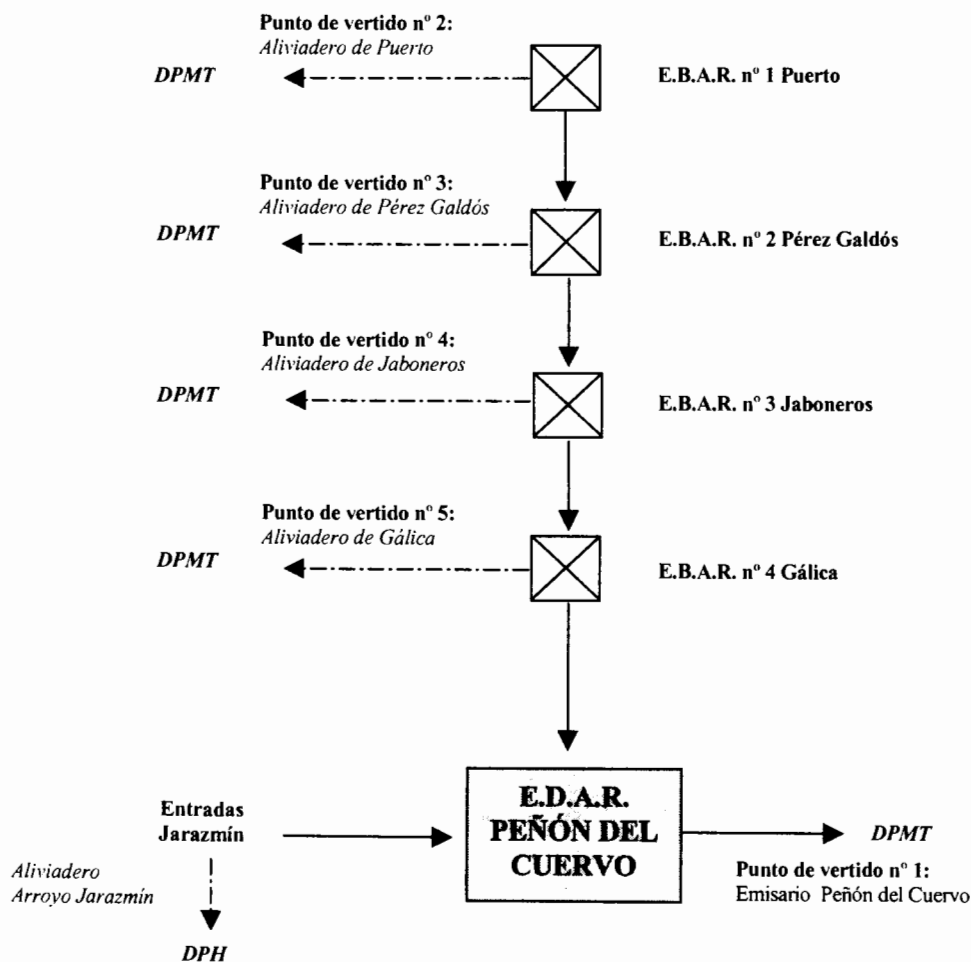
Punto de vertido nº 2:
Aliviadero de Puerto

DPMT

E.B.A.R. nº 1 Puerto

Punto de vertido nº 3:
Aliviadero de Pérez Galdós

DPMT

E.B.A.R. nº 2 Pérez Galdós

Punto de vertido nº 4:
Aliviadero de Jaboneros

DPMT

E.B.A.R. nº 3 Jaboneros

Punto de vertido nº 5:
Aliviadero de Gálica

DPMT

E.B.A.R. nº 4 Gálica

Entradas Jarazmín

E.D.A.R. PEÑÓN DEL CUERVO

DPMT

Aliviadero Arroyo Jarazmín

Punto de vertido nº 1:
Emisario Peñón del Cuervo

DPH